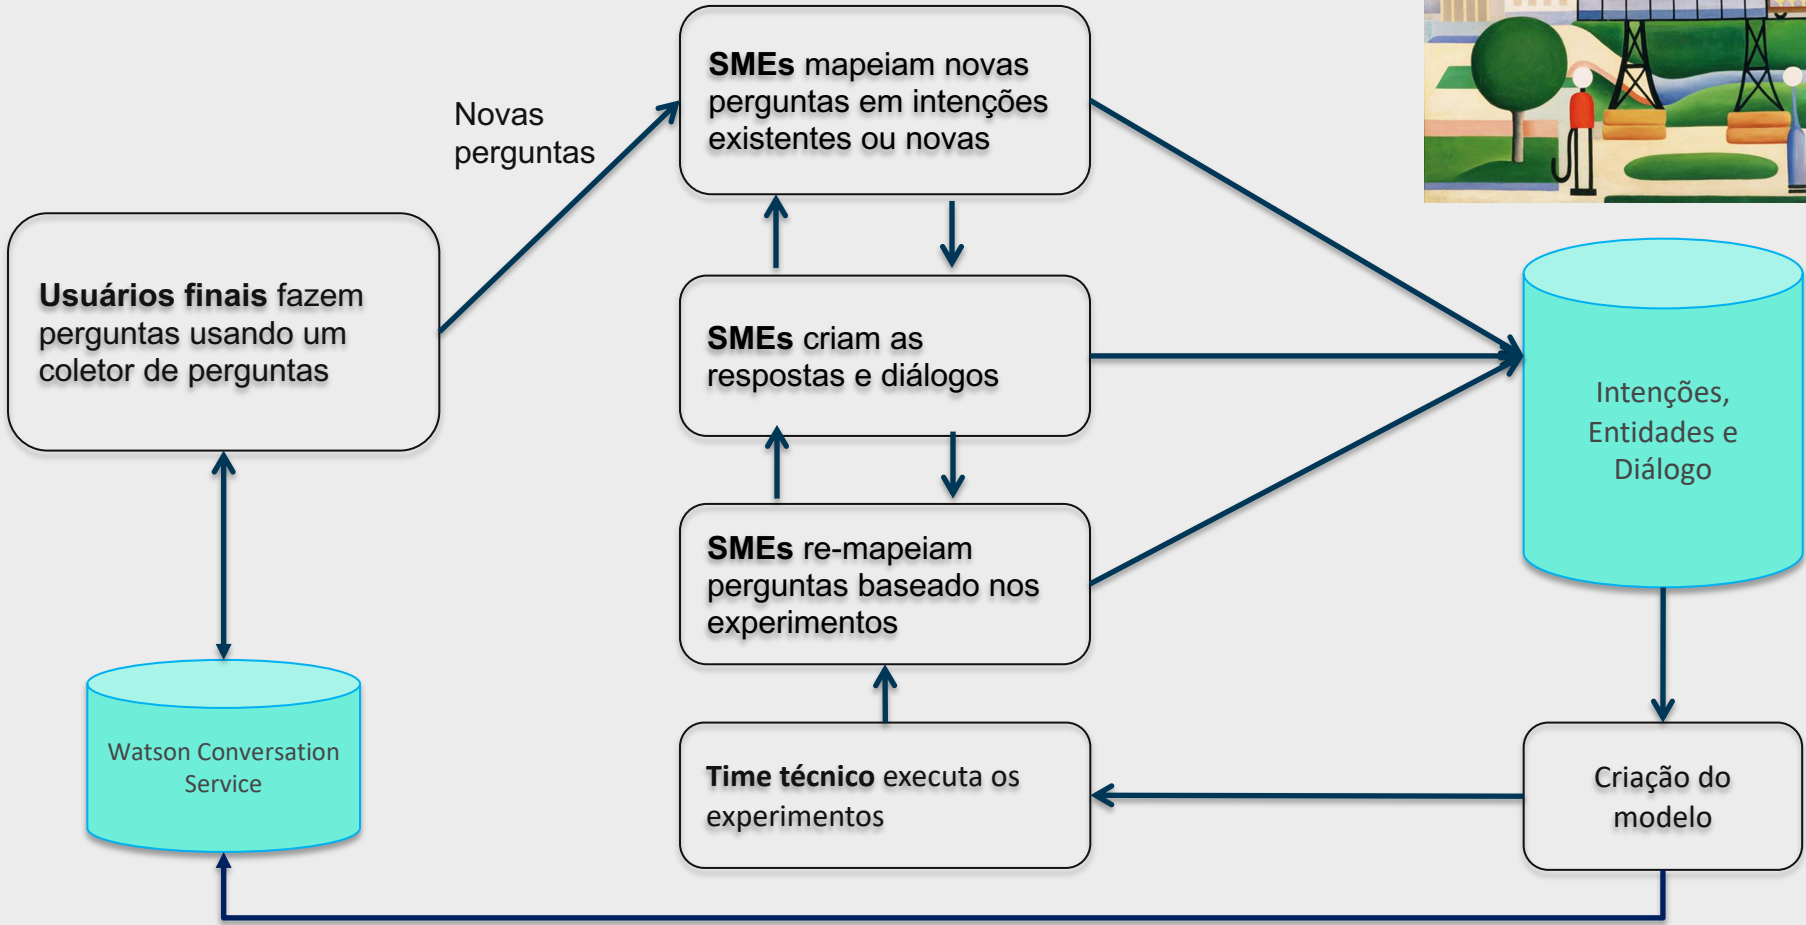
Novas perguntas

**SMEs** mapeiam novas perguntas em intenções existentes ou novas

**Usuários finais** fazem perguntas usando um coletor de perguntas

**SMEs** criam as respostas e diálogos

Intenções, Entidades e Diálogo

**SMEs** re-mapeiam perguntas baseado nos experimentos

Watson Conversation Service

**Time técnico** executa os experimentos

Criação do modelo